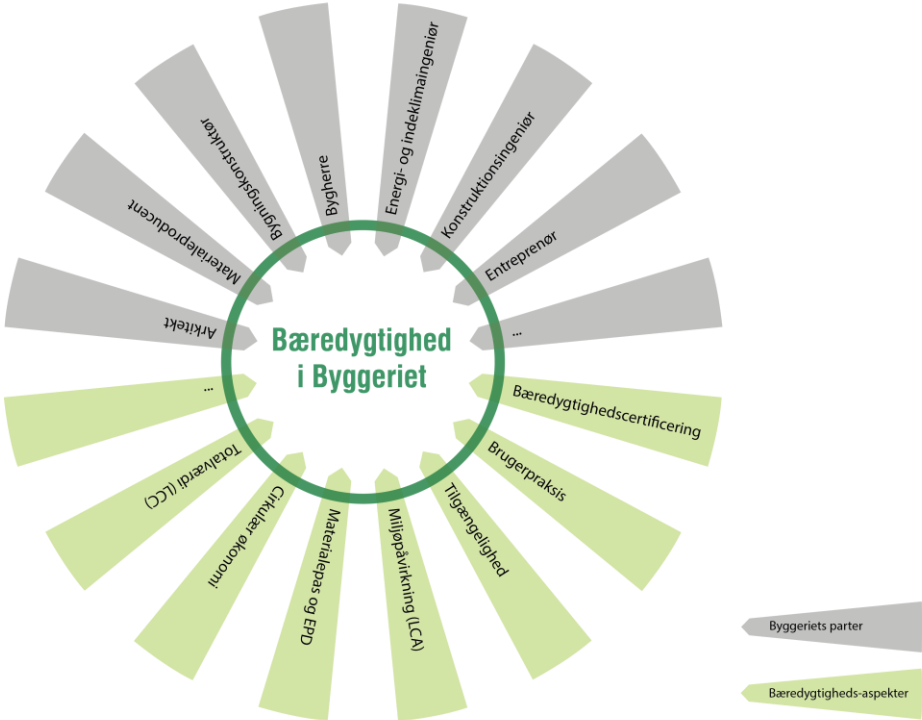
Bæredygtighed i Byggeriet

Arkitekt
Materialeproducent
Bygningskonstruktør
Bygherre
Energi- og indeklimaingeniør
Konstruktionsingeniør
Entreprenør
...
Bæredygtighedscertificering
Brugerpraksis
Tilgængelighed
Miljøpåvirkning (LCA)
Materialepas og EPD
Cirkulær økonomi
Totalværdi (LCC)
...

Byggeriets parter
Bæredygtigheds-aspekter